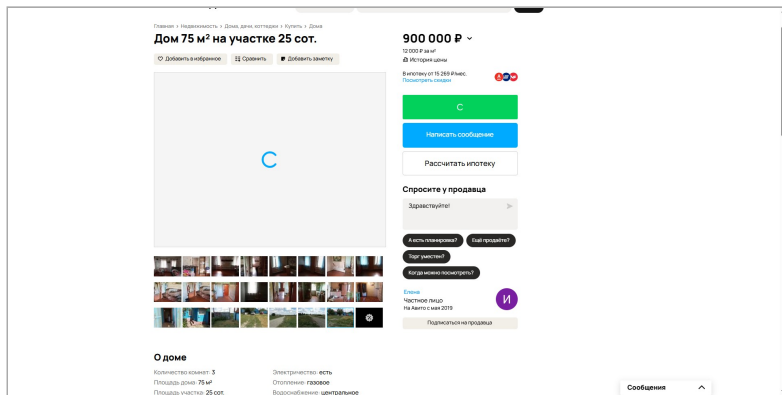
Главная › Недвижимость › Дома, дачи, коттеджи › Купить › Дома

Дом 75 м² на участке 25 сот.

Добавить в избранное
Сравнить
Добавить заметку

900 000 ₽
12 000 ₽ за м²
История цены

В ипотеку от 15 269 ₽/мес.
Посмотреть сведения

С

Написать сообщение

Рассчитать ипотеку

Спросите у продавца

Здравствуйте!

А есть планировка?
Ещё продаёте?
Торг уместен?
Когда можно посмотреть?

Елена
Частное лицо
На Авито с мая 2019

И

Подписаться на продавца

О доме

Количество комнат: 3
Площадь дома: 75 м²
Площадь участка: 25 сот.

Электричество: есть
Отопление: газовое
Водоснабжение: центральное

Сообщения